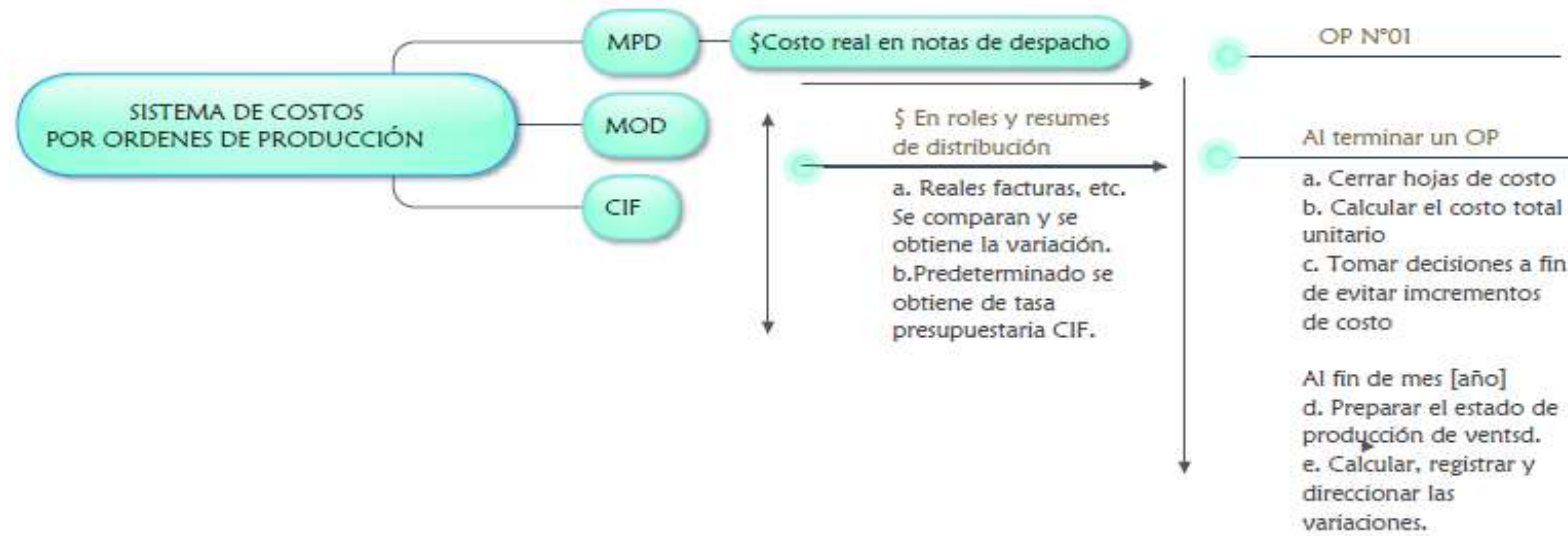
SISTEMA DE COSTOS
POR ORDENES DE PRODUCCIÓN

MPD

$Costo real en notas de despacho

MOD

$ En roles y resumes de distribución

CIF

a. Reales facturas, etc. Se comparan y se obtiene la variación.
b.Predeterminado se obtiene de tasa presupuestaria CIF.

OP N°01

Al terminar un OP

a. Cerrar hojas de costo
b. Calcular el costo total unitario
c. Tomar decisiones a fin de evitar imcrementos de costo

Al fin de mes [año]
d. Preparar el estado de producción de ventsd.
e. Calcular, registrar y direccionar las variaciones.